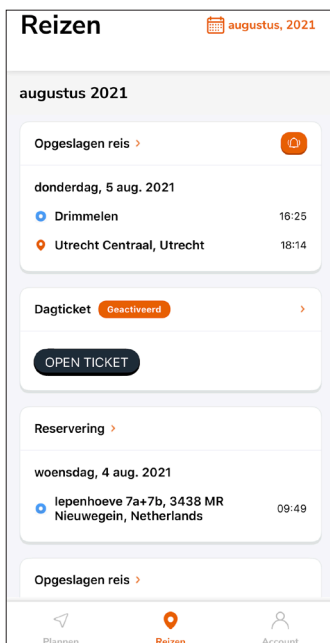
Reizen

augustus, 2021

augustus 2021

Opgeslagen reis >

donderdag, 5 aug. 2021

Drimmelen 16:25

Utrecht Centraal, Utrecht 18:14

Dagticket Geactiveerd >

OPEN TICKET

Reservering >

woensdag, 4 aug. 2021

Iepenhoeve 7a+7b, 3438 MR Nieuwegein, Netherlands 09:49

Opgeslagen reis >

Plannen Reizen Account